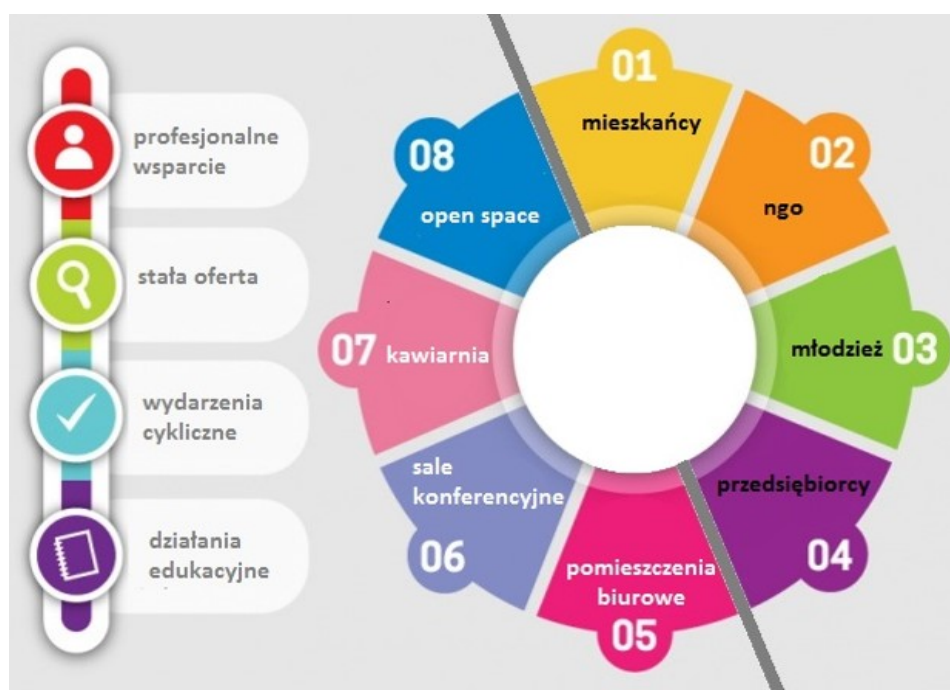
profesjonalne wsparcie

stała oferta

wydarzenia cykliczne

działania edukacyjne

01
mieszkańcy

02
ngo

03
młodzież

04
przedsiębiorcy

05
pomieszczenia biurowe

06
sale konferencyjne

07
kawiarnia

08
open space